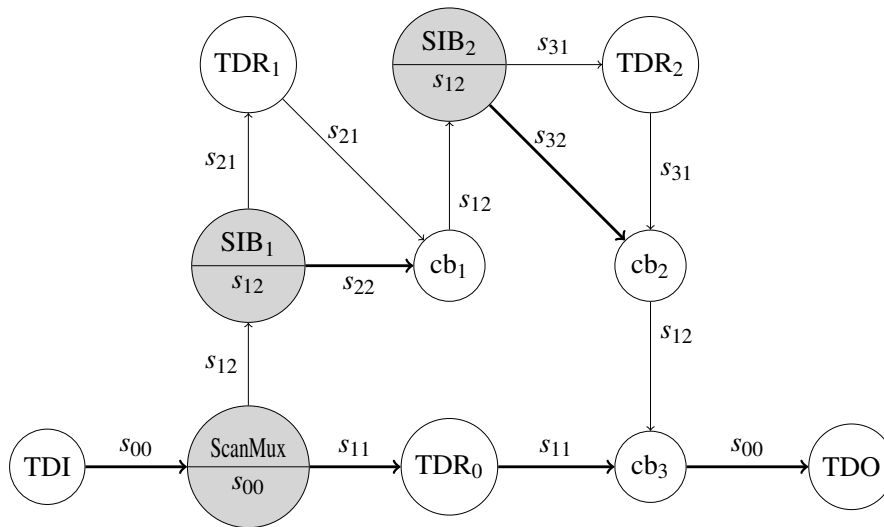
$\text{TDR}_1$

$\text{SIB}_2$
$s_{12}$

$s_{31}$

$\text{TDR}_2$

$s_{21}$

$s_{32}$

$s_{21}$

$s_{31}$

$s_{12}$

$\text{SIB}_1$
$s_{12}$

$s_{22}$

$\text{cb}_1$

$\text{cb}_2$

$s_{12}$

$s_{12}$

TDI

$s_{00}$

ScanMux
$s_{00}$

$s_{11}$

$\text{TDR}_0$

$s_{11}$

$\text{cb}_3$

$s_{00}$

TDO